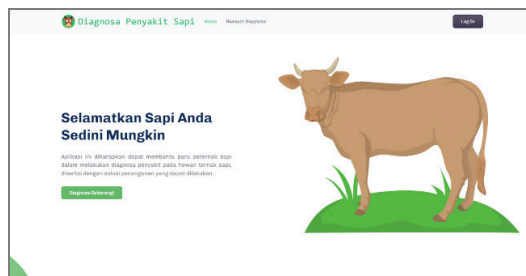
Diagnosa Penyakit Sapi Home Riwayat Diagnosa

Log In

Selamatkan Sapi Anda Sedini Mungkin

Aplikasi ini diharapkan dapat membantu para peternak sapi dalam melakukan diagnosa penyakit pada hewan ternak sapi, disertai dengan solusi penanganan yang dapat dilakukan.

Diagnosa Sekarang!